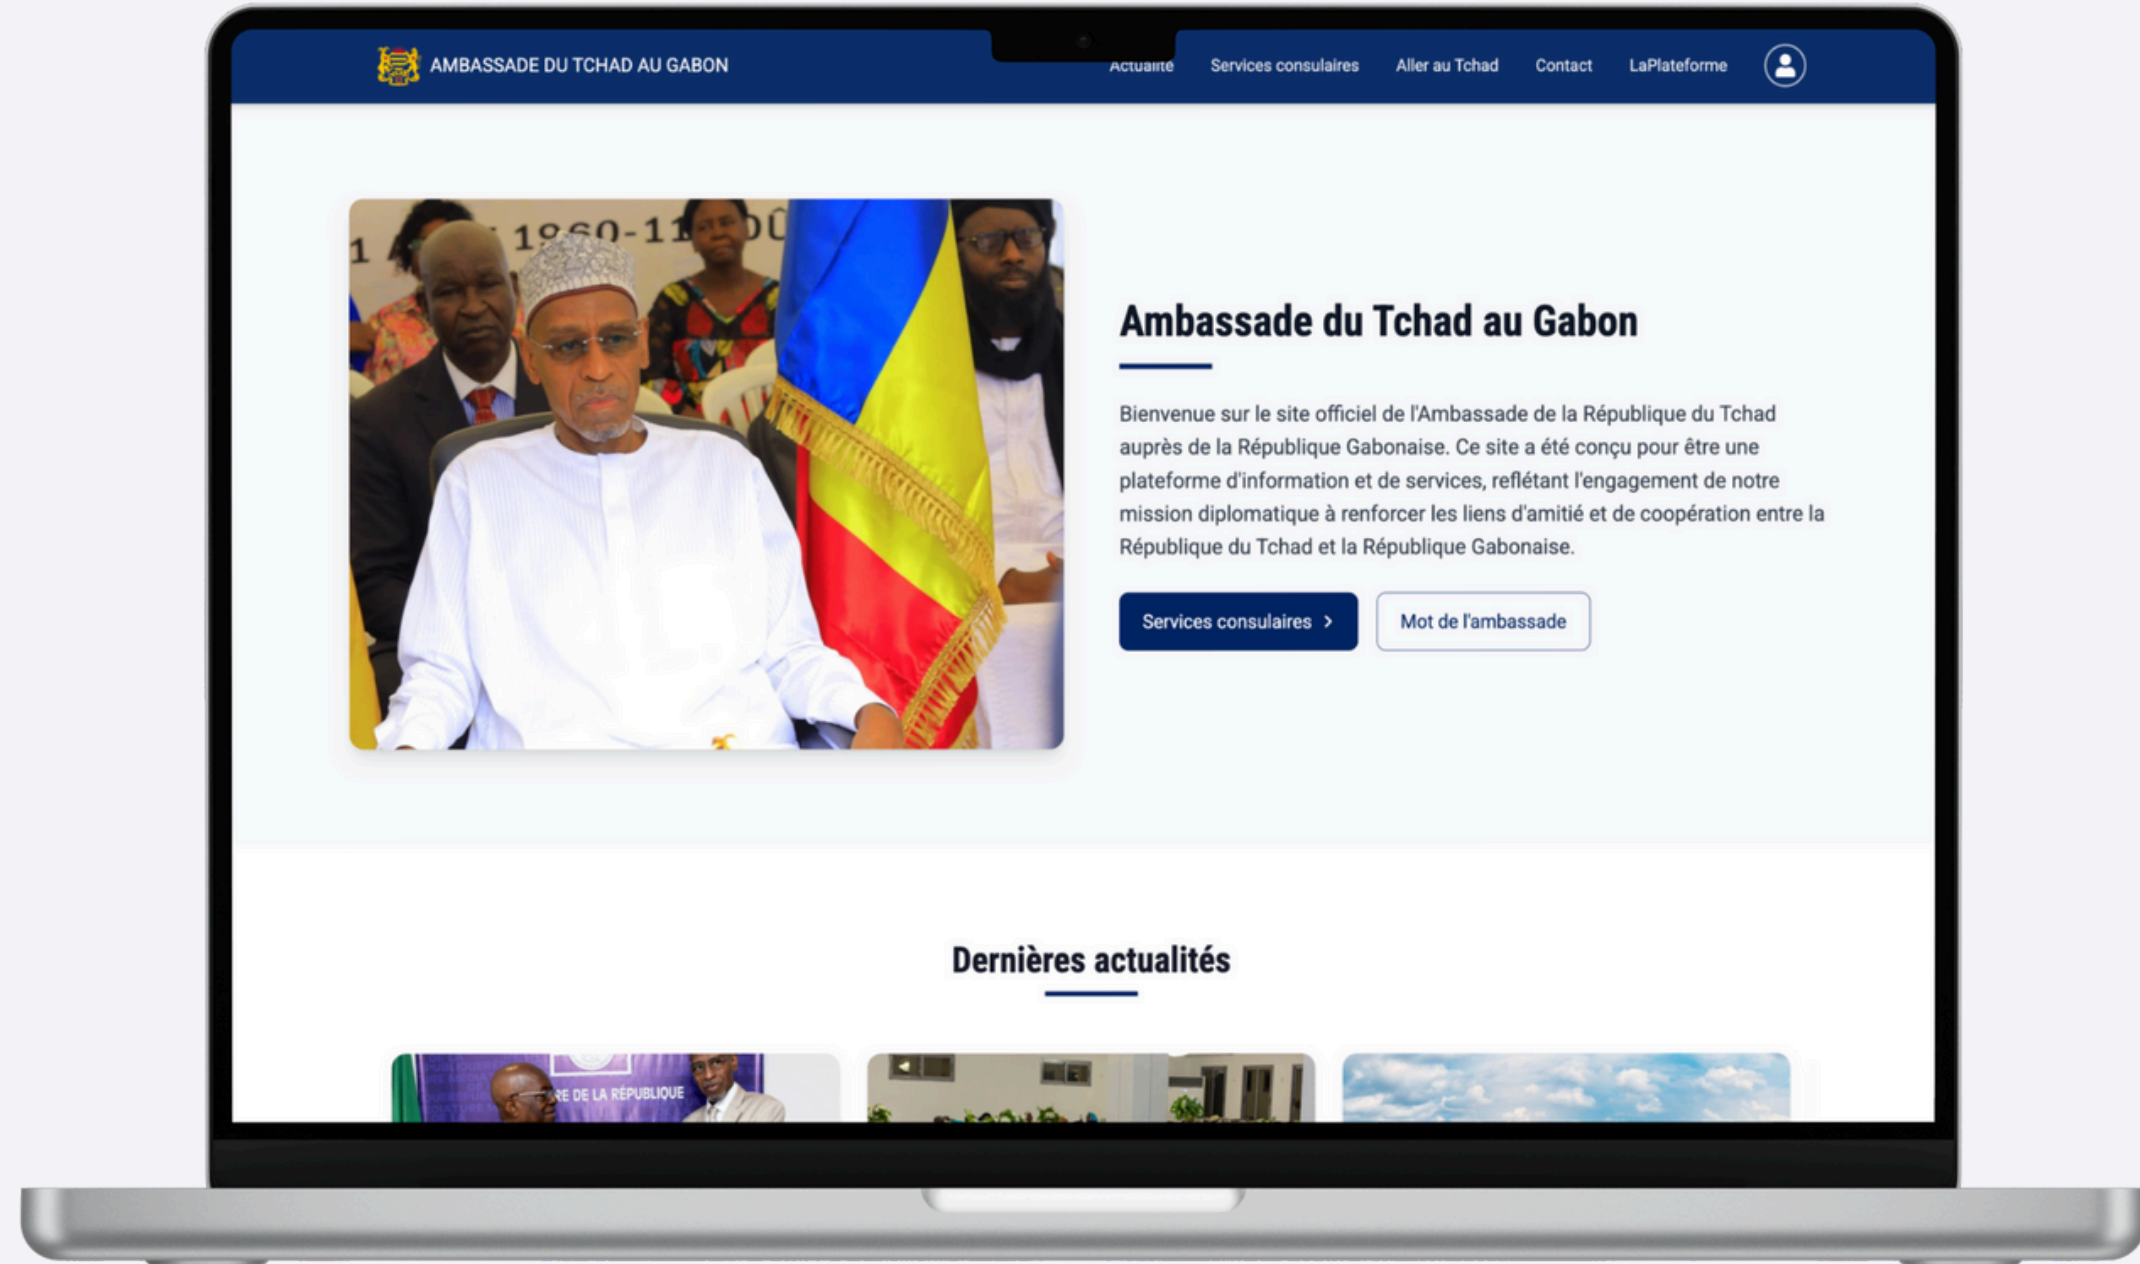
AMBASSADE DU TCHAD AU GABON

Actualité Services consulaires Aller au Tchad Contact LaPlateforme

1 1960-11 OÛ

Ambassade du Tchad au Gabon

Bienvenue sur le site officiel de l'Ambassade de la République du Tchad auprès de la République Gabonaise. Ce site a été conçu pour être une plateforme d'information et de services, reflétant l'engagement de notre mission diplomatique à renforcer les liens d'amitié et de coopération entre la République du Tchad et la République Gabonaise.

Services consulaires >

Mot de l'ambassade

Dernières actualités

RE DE LA RÉPUBLIQUE